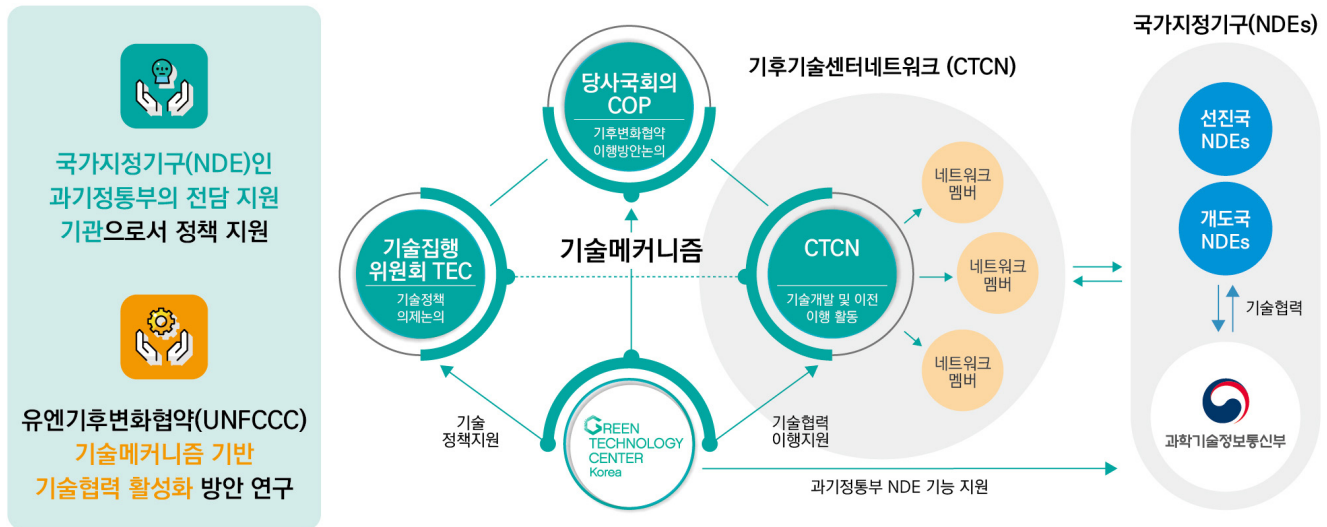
국가지정기구(NDE)인 과기정통부의 전담 지원 기관으로서 정책 지원

유엔기후변화협약(UNFCCC) 기술메커니즘 기반 기술협력 활성화 방안 연구

당사국회의 COP
기후변화협약 이행방안논의

기후기술센터네트워크 (CTCN)

국가지정기구(NDEs)

기술집행 위원회 TEC
기술정책 의제논의

기술메커니즘

CTCN
기술개발 및 이전 이행 활동

네트워크 멤버

네트워크 멤버

네트워크 멤버

선진국 NDEs

개도국 NDEs

기술협력

기술 정책지원

GREEN TECHNOLOGY CENTER Korea

기술협력 이행지원

과기정통부 NDE 기능 지원

과학기술정보통신부